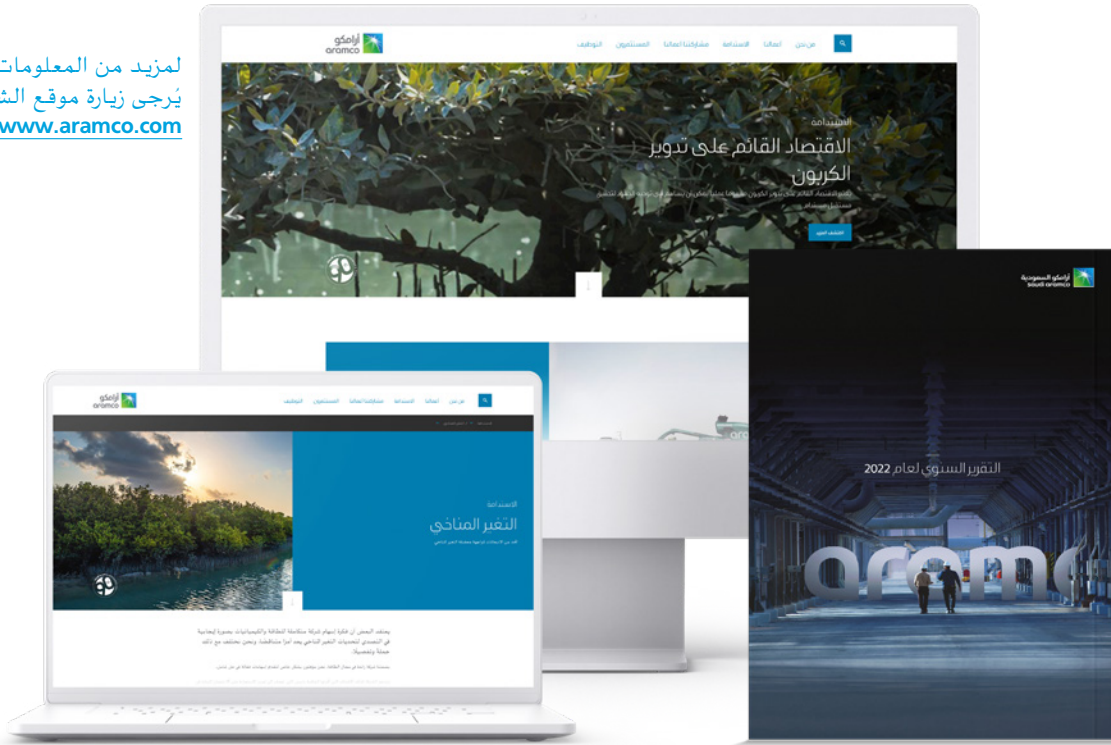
لمزيد من المعلومات
يُرجى زيارة موقع الش
www.aramco.com

أرامكو
aramco

من نحن أعمالنا الاستدامة مشاركتنا أعمالنا المستثمرون التوظيف

الاستدامة
الاقتصاد القائم على تدوير الكربون

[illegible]

اكتشف المزيد

أرامكو السعودية
saudi aramco

التقرير السنوي لعام 2022

aramc

أرامكو
aramco

من نحن أعمالنا الاستدامة مشاركتنا أعمالنا المستثمرون التوظيف

الاستدامة
التغير المناخي

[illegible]